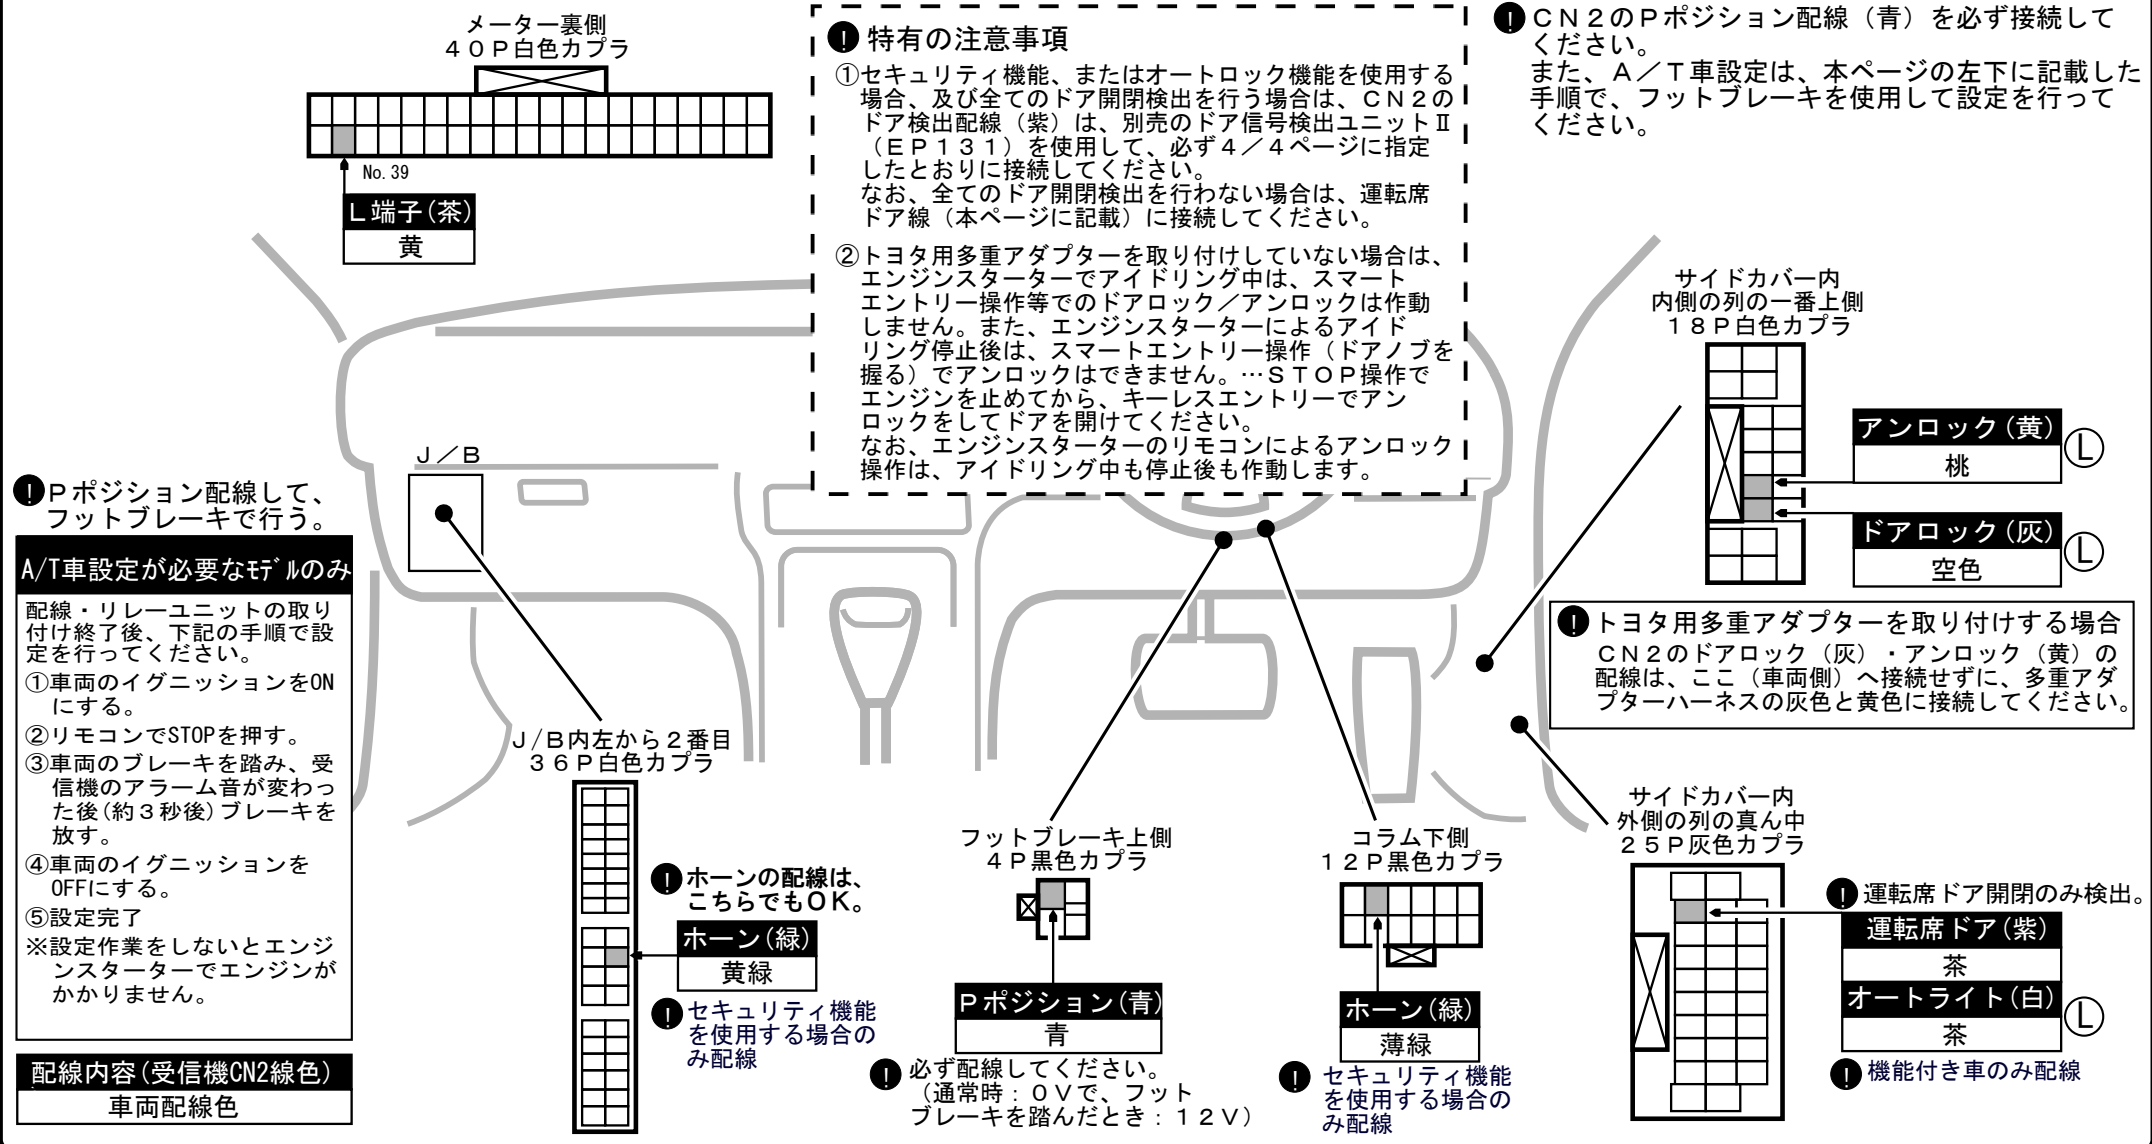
メーター裏側
40P白色カプラ

No. 39

L端子(茶)
黄

! 特有の注意事項
①セキュリティ機能、またはオートロック機能を使用する場合、及び全てのドア開閉検出を行う場合は、CN2のドア検出配線（紫）は、別売のドア信号検出ユニットⅡ（EP131）を使用して、必ず4／4ページに指定したとおりに接続してください。
なお、全てのドア開閉検出を行わない場合は、運転席ドア線（本ページに記載）に接続してください。

②トヨタ用多重アダプターを取り付けしていない場合は、エンジンスターターでアイドリング中は、スマートエントリー操作等でのドアロック／アンロックは作動しません。また、エンジンスターターによるアイドリング停止後は、スマートエントリー操作（ドアノブを握る）でアンロックはできません。…STOP操作でエンジンを止めてから、キーレスエントリーでアンロックをしてドアを開けてください。
なお、エンジンスターターのリモコンによるアンロック操作は、アイドリング中も停止後も作動します。

! CN2のPポジション配線（青）を必ず接続してください。
また、A／T車設定は、本ページの左下に記載した手順で、フットブレーキを使用して設定を行ってください。

サイドカバー内
内側の列の一番上側
18P白色カプラ

アンロック(黄)
桃
L

ドアロック(灰)
空色
L

J／B

! Pポジション配線して、フットブレーキで行う。

A/T車設定が必要なﾓﾃﾞﾙのみ
配線・リレーユニットの取り付け終了後、下記の手順で設定を行ってください。
①車両のイグニッションをONにする。
②リモコンでSTOPを押す。
③車両のブレーキを踏み、受信機のアラーム音が変わった後(約3秒後)ブレーキを放す。
④車両のイグニッションをOFFにする。
⑤設定完了
※設定作業をしないとエンジンスターターでエンジンがかかりません。

配線内容(受信機CN2線色)
車両配線色

! トヨタ用多重アダプターを取り付けする場合
CN2のドアロック（灰）・アンロック（黄）の配線は、ここ（車両側）へ接続せずに、多重アダプターハーネスの灰色と黄色に接続してください。

J/B内左から2番目
36P白色カプラ

! ホーンの配線は、こちらでもOK。
ホーン(緑)
黄緑
! セキュリティ機能を使用する場合のみ配線

フットブレーキ上側
4P黒色カプラ

Pポジション(青)
青
! 必ず配線してください。
（通常時：0Vで、フットブレーキを踏んだとき：12V）

コラム下側
12P黒色カプラ

ホーン(緑)
薄緑
! セキュリティ機能を使用する場合のみ配線

サイドカバー内
外側の列の真ん中
25P灰色カプラ

! 運転席ドア開閉のみ検出。
運転席ドア(紫)
茶
オートライト(白)
茶
L
! 機能付き車のみ配線